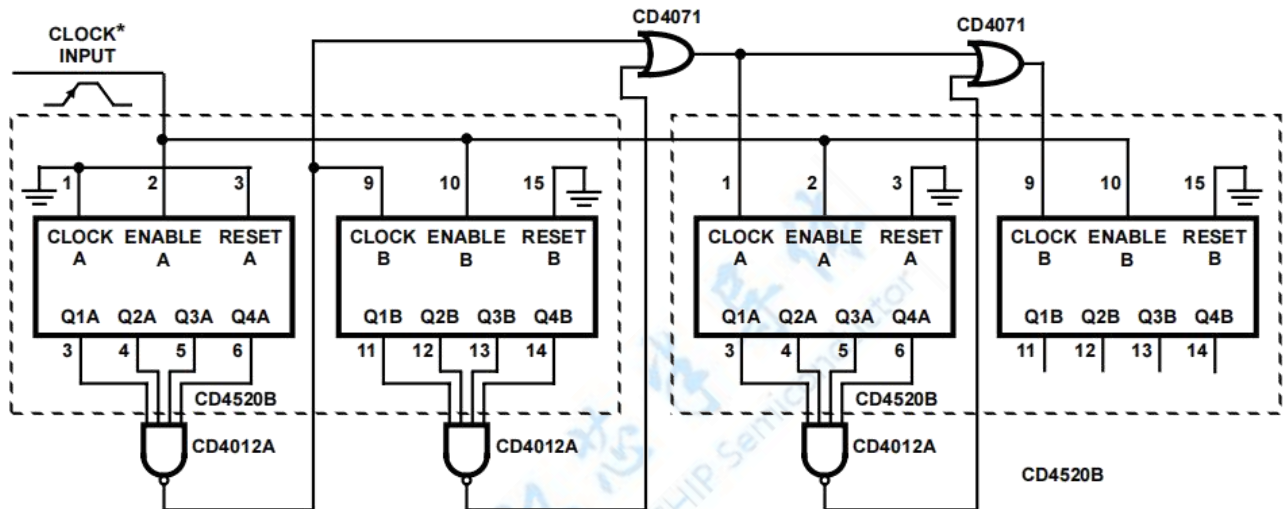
CLOCK*
INPUT

CD4071

CD4071

1 2 3
CLOCK A ENABLE A RESET A
Q1A Q2A Q3A Q4A
3 4 5 6
CD4520B

9 10 15
CLOCK B ENABLE B RESET B
Q1B Q2B Q3B Q4B
11 12 13 14

1 2 3
CLOCK A ENABLE A RESET A
Q1A Q2A Q3A Q4A
3 4 5 6
CD4520B

9 10 15
CLOCK B ENABLE B RESET B
Q1B Q2B Q3B Q4B
11 12 13 14

CD4012A

CD4012A

CD4012A

CD4520B

CHIP Semiconductor